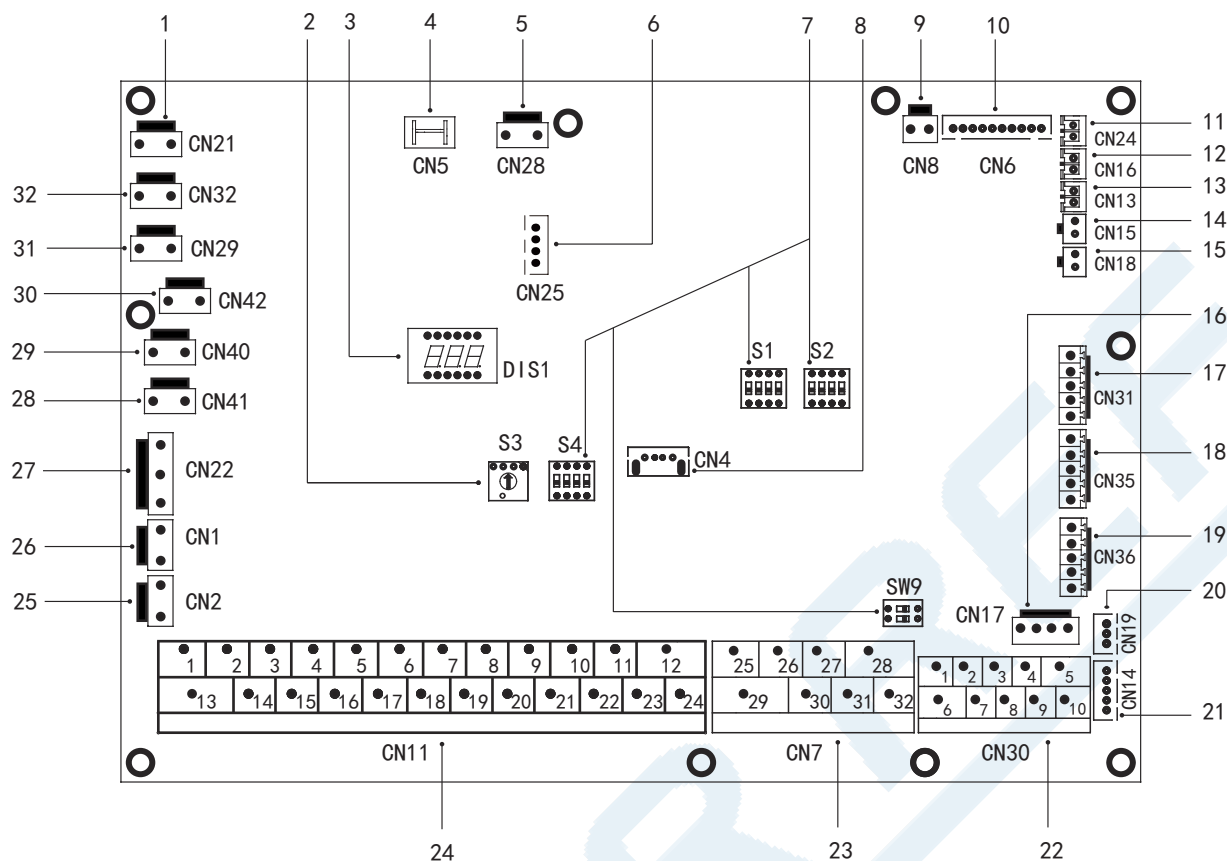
1 2 3 4 5 6 7 8 9 10

CN21 CN5 CN28 CN8 CN6 CN24 11

CN16 12

32 CN32 CN13 13

31 CN29 CN15 14

CN25 CN18 15

30 CN42

16

29 CN40 DIS1 S1 S2

17

28 CN41 CN31

S3 S4

27 CN22 CN4 18

CN35

26 CN1

19

CN36

25 CN2

SW9 20

CN17 CN19

1 2 3 4 5 6 7 8 9 10 11 12 25 26 27 28 1 2 3 4 5

13 14 15 16 17 18 19 20 21 22 23 24 29 30 31 32 6 7 8 9 10 CN14 21

CN11 CN7 CN30

24 23 22